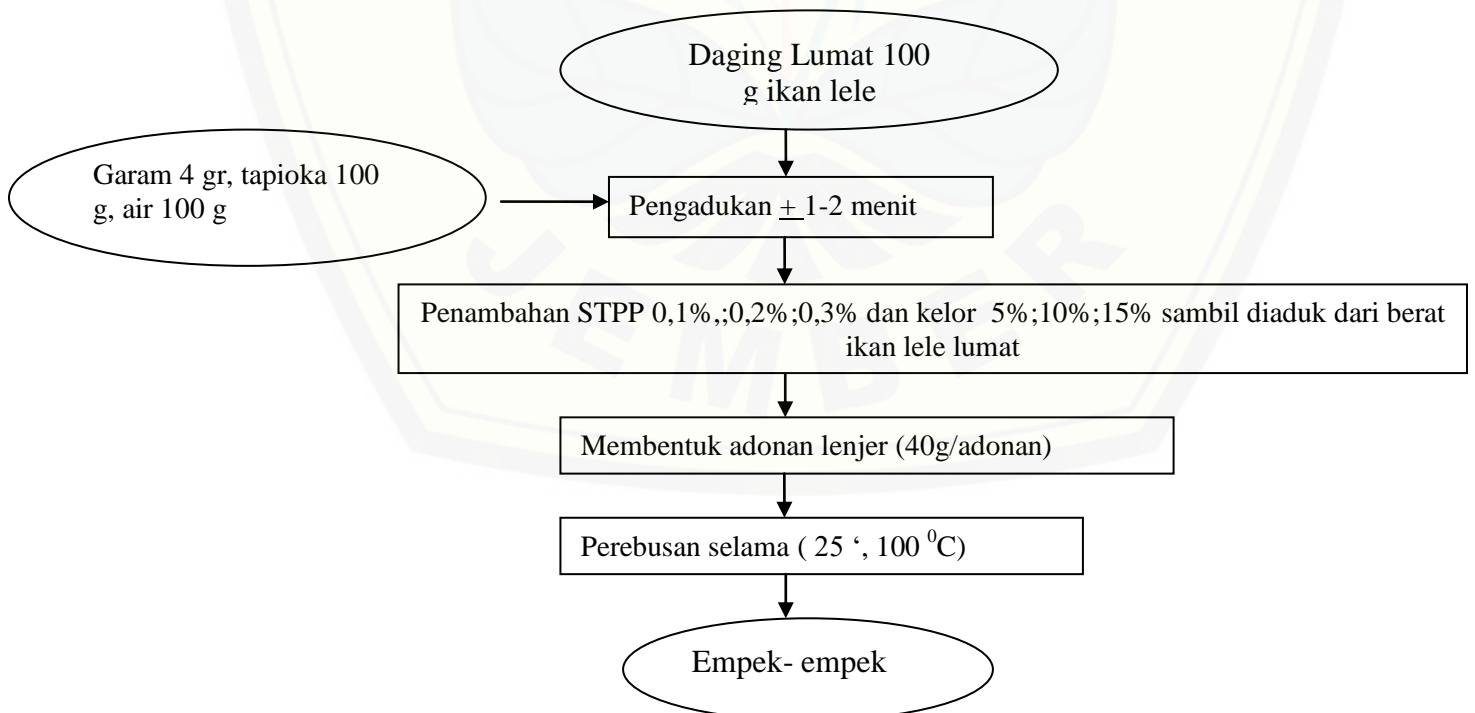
Daging Lumat 100 g ikan lele

Garam 4 gr, tapioka 100 g, air 100 g

Pengadukan $\underline{+}$ 1-2 menit

Penambahan STPP 0,1%,;0,2%;0,3% dan kelor 5%;10%;15% sambil diaduk dari berat ikan lele lumat

Membentuk adonan lenjer (40g/adonan)

Perebusan selama ( 25 ', 100 $^0$C)

Empek- empek